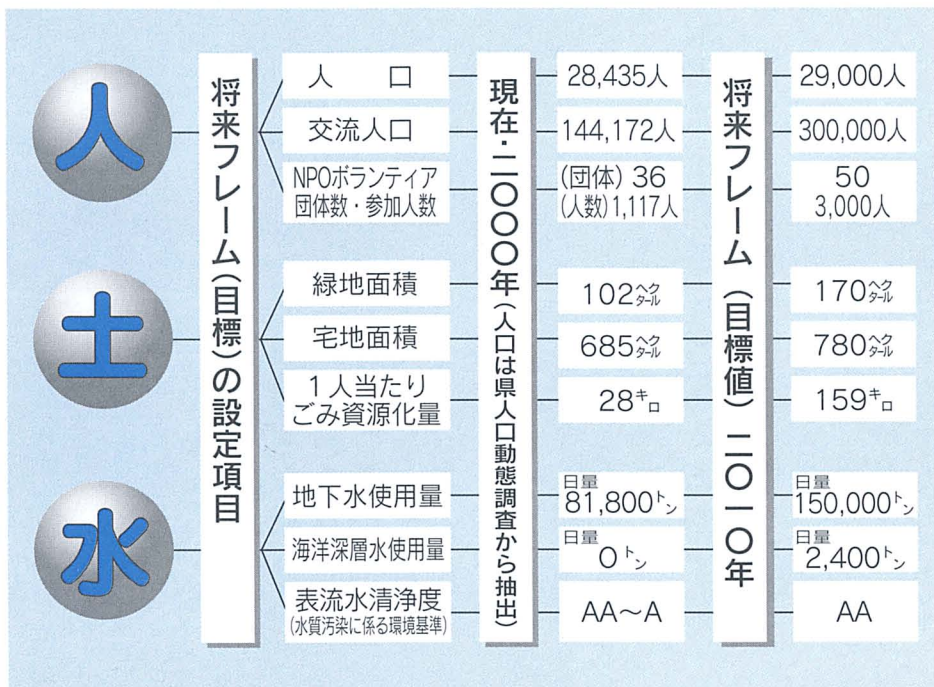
人

土

水

将来フレーム(目標)の設定項目

| | 現在・二〇〇〇年(人口は県人口動態調査から抽出) | 将来フレーム(目標値)二〇一〇年 |
|---|---|---|
| 人　口 | 28,435人 | 29,000人 |
| 交流人口 | 144,172人 | 300,000人 |
| NPOボランティア団体数・参加人数 | (団体) 36 (人数) 1,117人 | 50 3,000人 |
| 緑地面積 | 102ヘクタール | 170ヘクタール |
| 宅地面積 | 685ヘクタール | 780ヘクタール |
| 1人当たりごみ資源化量 | 28キロ | 159キロ |
| 地下水使用量 | 日量 81,800トン | 日量 150,000トン |
| 海洋深層水使用量 | 日量 0トン | 日量 2,400トン |
| 表流水清浄度 (水質汚染に係る環境基準) | AA～A | AA |